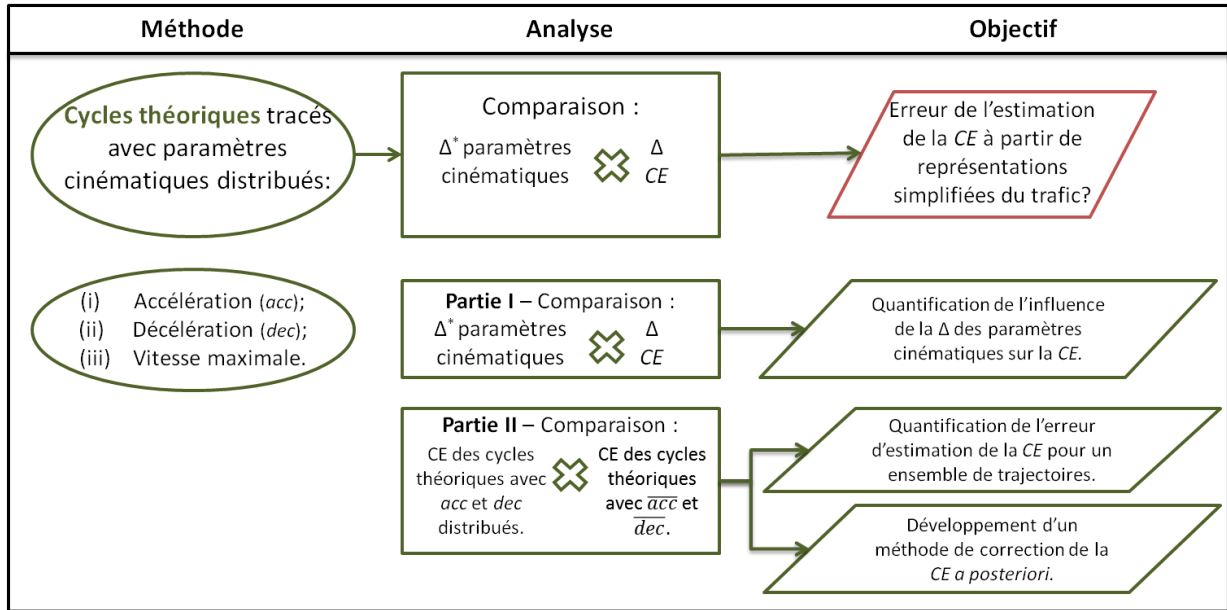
| Méthode | Analyse | Objectif |
|---|---|---|

Cycles théoriques tracés avec paramètres cinématiques distribués:

Comparaison :
$\Delta^*$ paramètres cinématiques
$\Delta$ *CE*

Erreur de l'estimation de la *CE* à partir de représentations simplifiées du trafic?

(i) Accélération (*acc*);
(ii) Décélération (*dec*);
(iii) Vitesse maximale.

**Partie I** – Comparaison :
$\Delta^*$ paramètres cinématiques
$\Delta$ *CE*

Quantification de l'influence de la Δ des paramètres cinématiques sur la *CE*.

**Partie II** – Comparaison :
CE des cycles théoriques avec *acc* et *dec* distribués.
CE des cycles théoriques avec $\overline{acc}$ et $\overline{dec}$.

Quantification de l'erreur d'estimation de la *CE* pour un ensemble de trajectoires.

Développement d'un méthode de correction de la *CE a posteriori*.